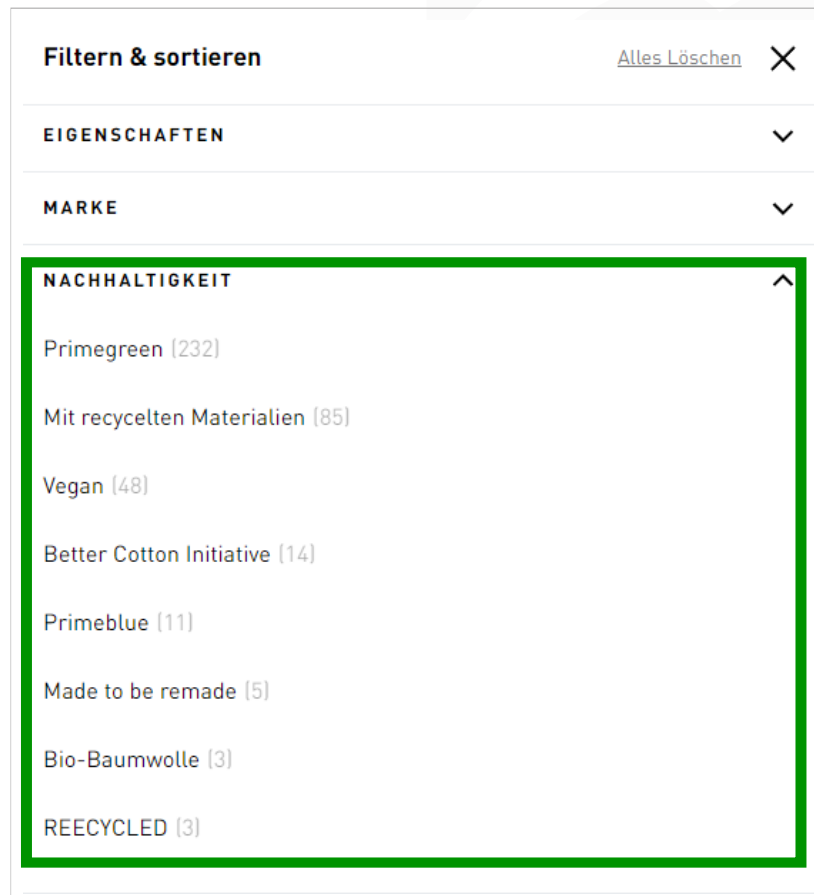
Filtern & sortieren

Alles Löschen

EIGENSCHAFTEN

MARKE

NACHHALTIGKEIT

Primegreen (232)

Mit recycelten Materialien (85)

Vegan (48)

Better Cotton Initiative (14)

Primeblue (11)

Made to be remade (5)

Bio-Baumwolle (3)

REECYCLED (3)